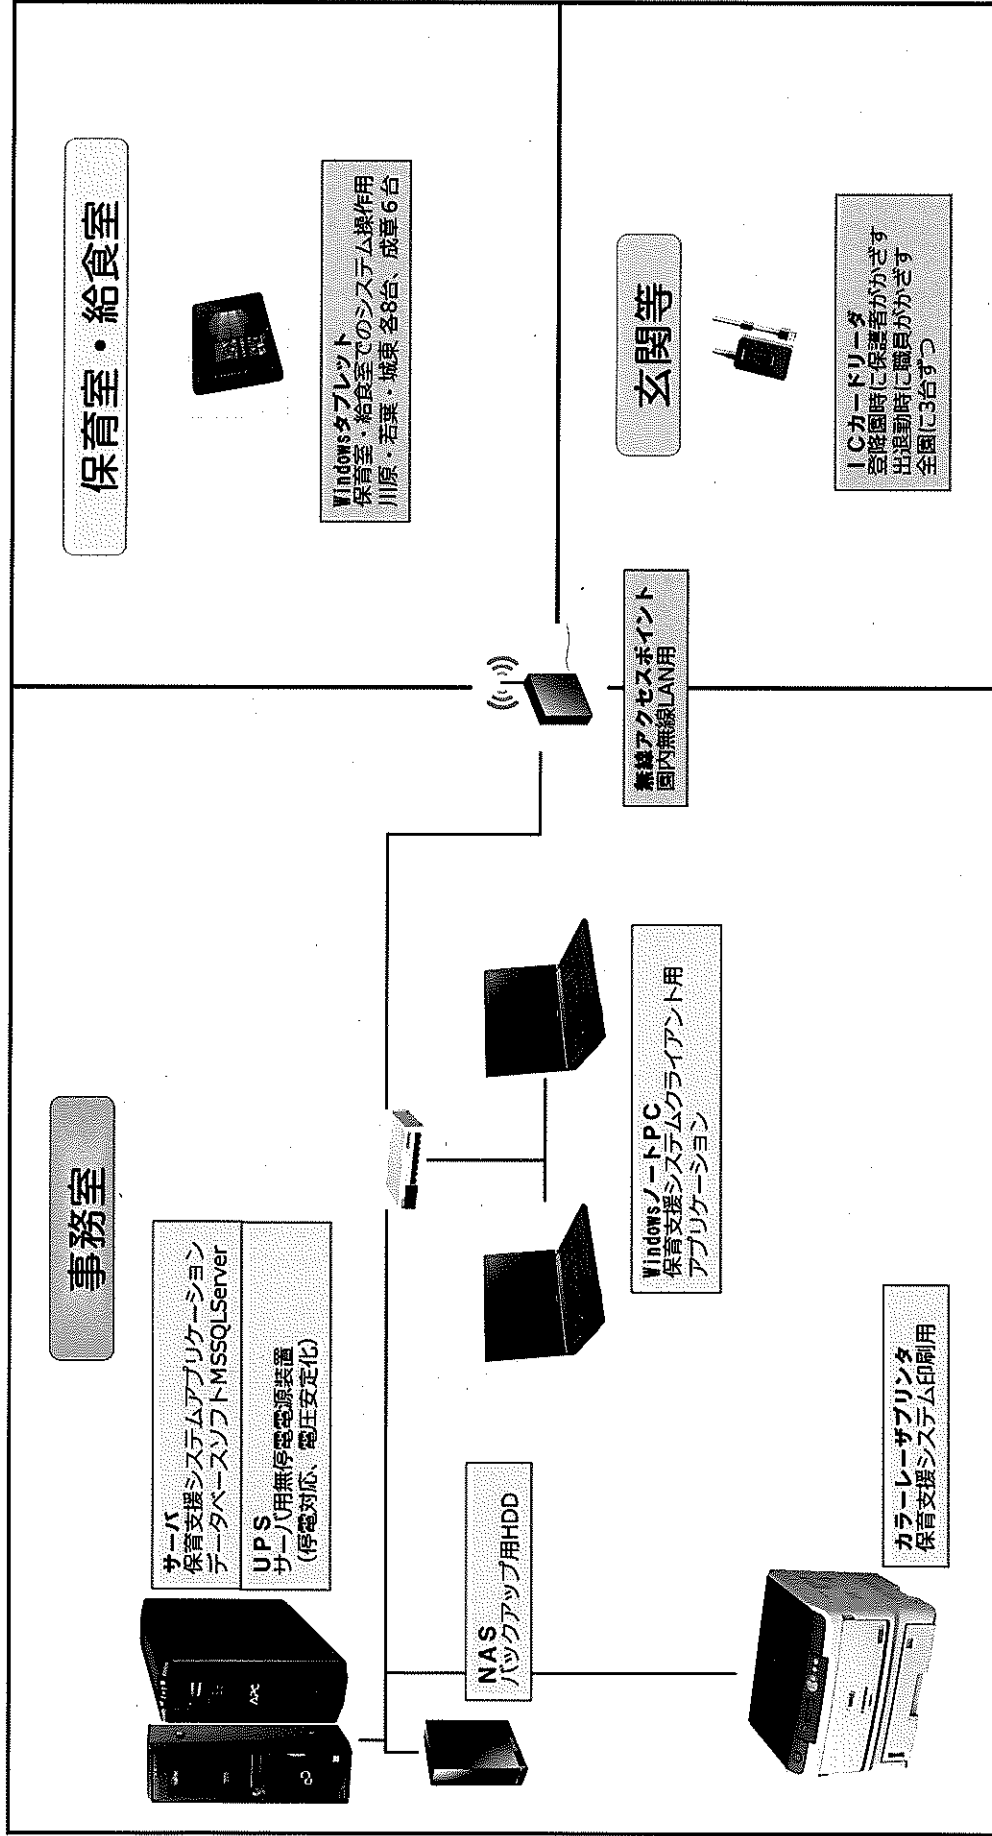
保育室・給食室

Windowsタブレット
保育室・給食室でのシステム操作用
川原・若葉・城東 各8台、成章6台

玄関等

ICカードリーダ
登降園時に保護者がかざす
出退勤時に職員がかざす
全園に3台ずつ

無線アクセスポイント
園内無線LAN用

事務室

サーバ
保育支援システムアプリケーション
データベースソフトMSSQLServer

UPS
サーバ用無停電電源装置
(停電対応、電圧安定化)

Windowsノートブック PC
保育支援システムクライアント用
アプリケーション

NAS
バックアップ用HDD

カラーレーザプリンタ
保育支援システム印刷用